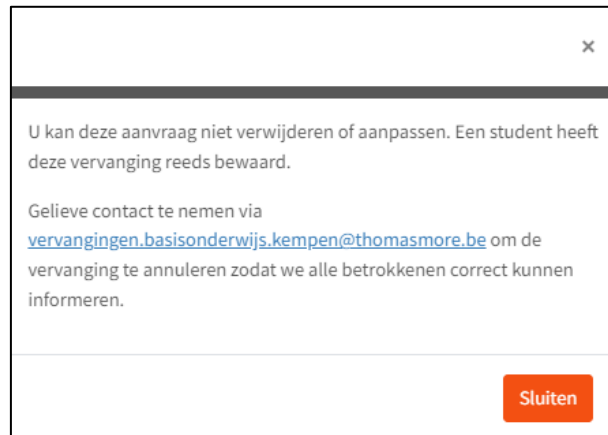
×

U kan deze aanvraag niet verwijderen of aanpassen. Een student heeft deze vervanging reeds bewaard.

Gelieve contact te nemen via vervangingen.basisonderwijs.kempen@thomasmore.be om de vervanging te annuleren zodat we alle betrokkenen correct kunnen informeren.

Sluiten